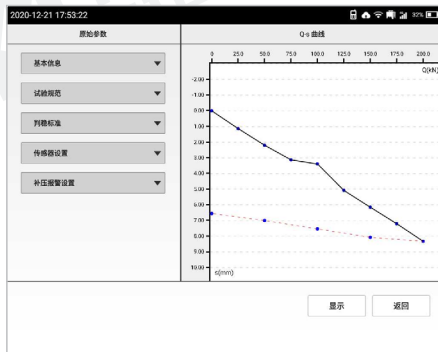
2020-12-21 17:53:22

32%

原始参数

基本信息

试验规范

判稳标准

传感器设置

补压报警设置

Q-s 曲线

0 25.0 50.0 75.0 100.0 125.0 150.0 175.0 200.0

Q(kN)

-2.00
-1.00
0.00
1.00
2.00
3.00
4.00
5.00
6.00
7.00
8.00
9.00
10.00

s(mm)

显示

返回